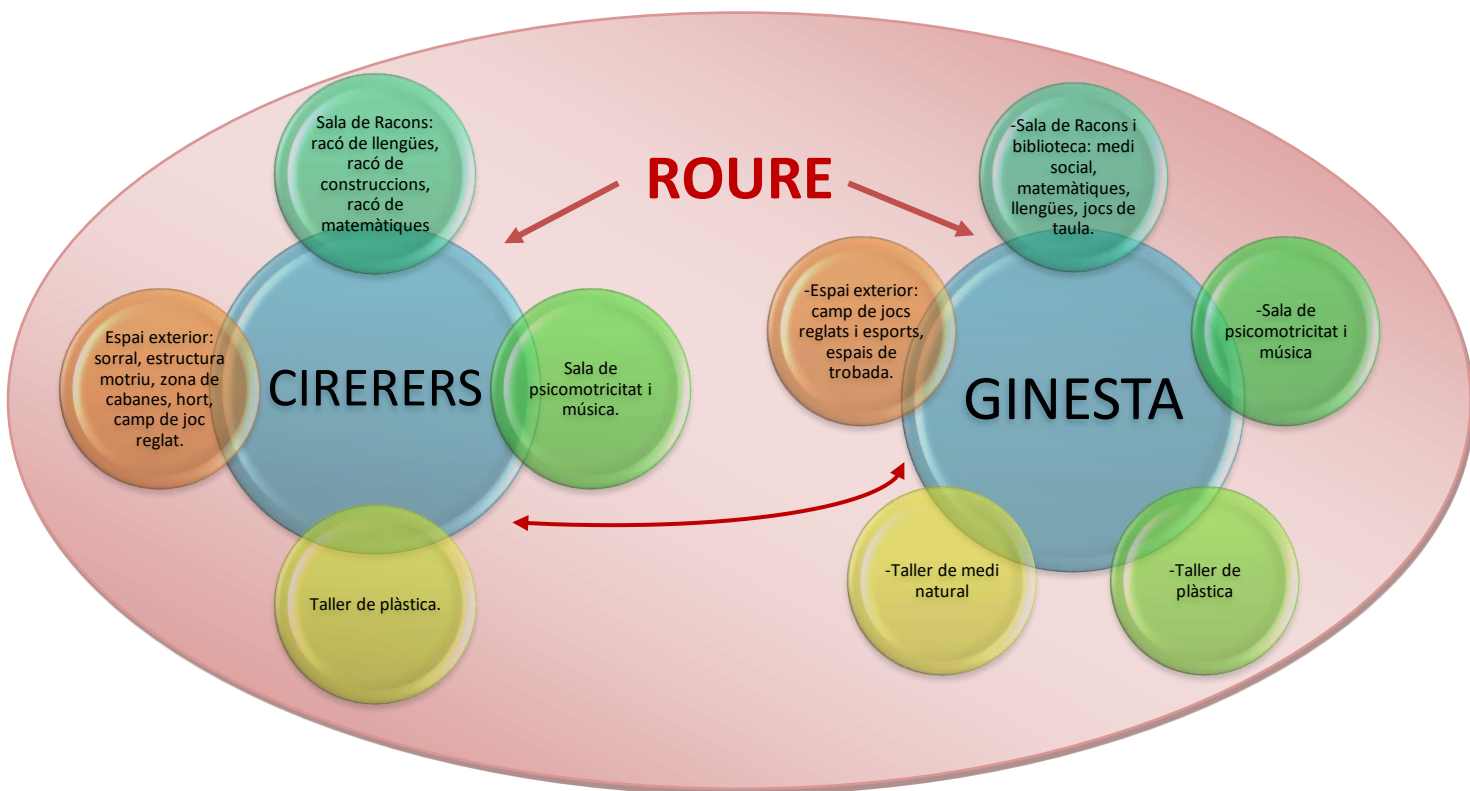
ROURE

Sala de Racons: racó de llengües, racó de construccions, racó de matemàtiques

Espai exterior: sorral, estructura motriu, zona de cabanes, hort, camp de joc reglat.

CIRERERS

Sala de psicomotricitat i música.

Taller de plàstica.

-Sala de Racons i biblioteca: medi social, matemàtiques, llengües, jocs de taula.

-Espai exterior: camp de jocs reglats i esports, espais de trobada.

GINESTA

-Sala de psicomotricitat i música

-Taller de medi natural

-Taller de plàstica